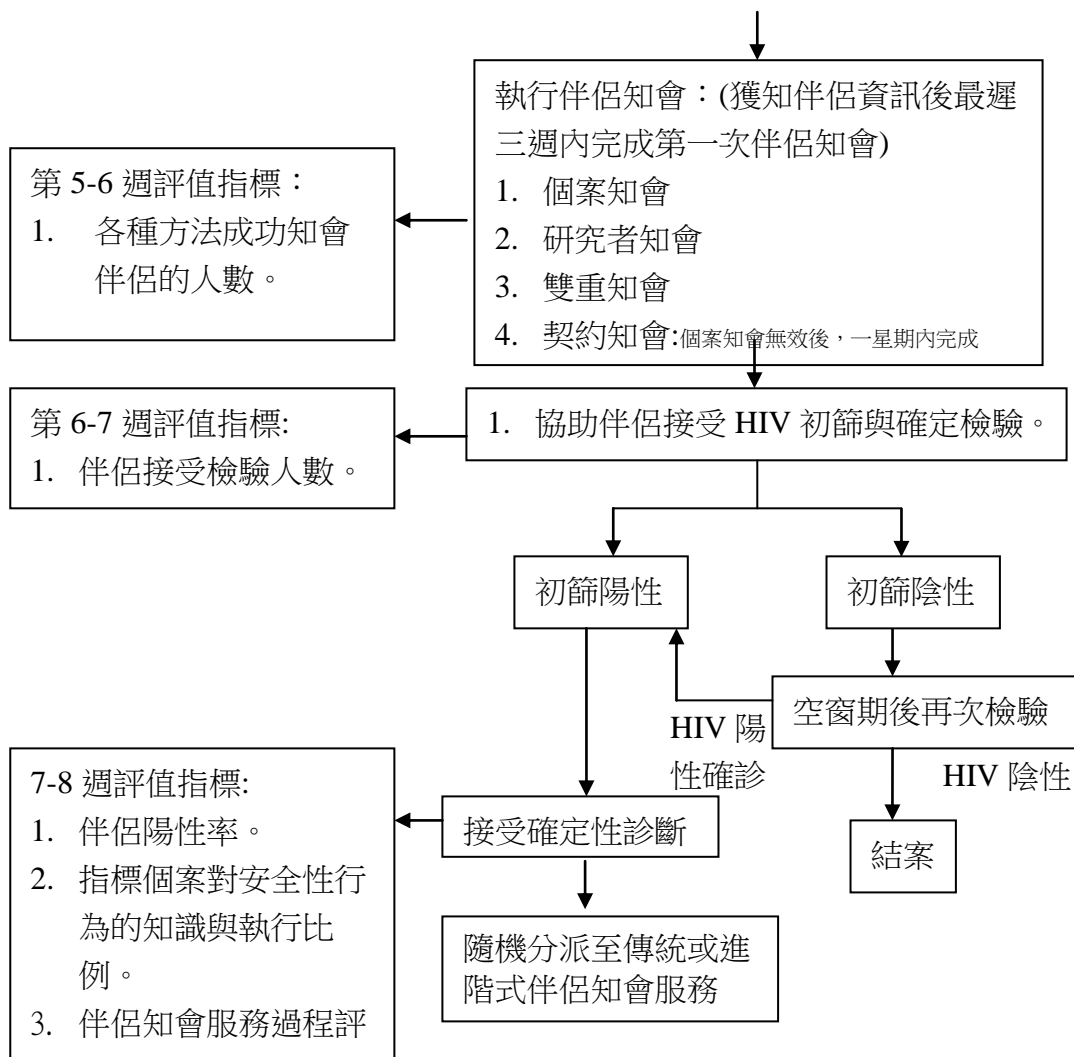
執行伴侶知會：(獲知伴侶資訊後最遲三週內完成第一次伴侶知會)
1. 個案知會
2. 研究者知會
3. 雙重知會
4. 契約知會:個案知會無效後，一星期內完成

第 5-6 週評值指標：
1. 各種方法成功知會伴侶的人數。

1. 協助伴侶接受 HIV 初篩與確定檢驗。

第 6-7 週評值指標:
1. 伴侶接受檢驗人數。

初篩陽性

初篩陰性

空窗期後再次檢驗

HIV 陽性確診

HIV 陰性

7-8 週評值指標:
1. 伴侶陽性率。
2. 指標個案對安全性行為的知識與執行比例。
3. 伴侶知會服務過程評

接受確定性診斷

結案

隨機分派至傳統或進階式伴侶知會服務